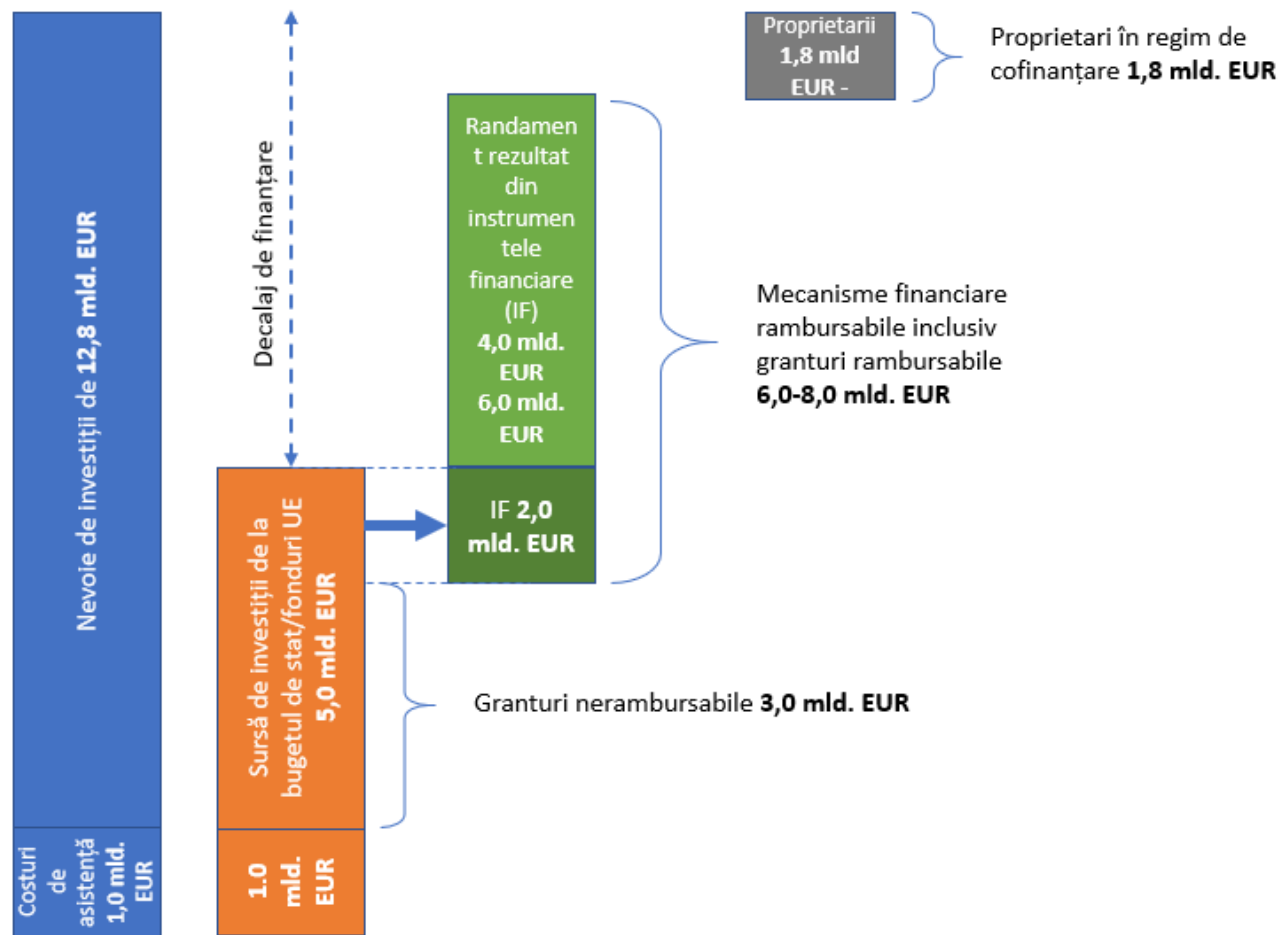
Nevoie de investiții de 12,8 mld. EUR

Costuri de asistență 1,0 mld. EUR

Decalaj de finanțare

Sursă de investiții de la bugetul de stat/fonduri UE 5,0 mld. EUR

1.0 mld. EUR

Proprietarii 1,8 mld EUR -

Proprietari în regim de cofinanțare 1,8 mld. EUR

Randament rezultat din instrumentele financiare (IF) 4,0 mld. EUR 6,0 mld. EUR

IF 2,0 mld. EUR

Mecanisme financiare rambursabile inclusiv granturi rambursabile 6,0-8,0 mld. EUR

Granturi nerambursabile 3,0 mld. EUR